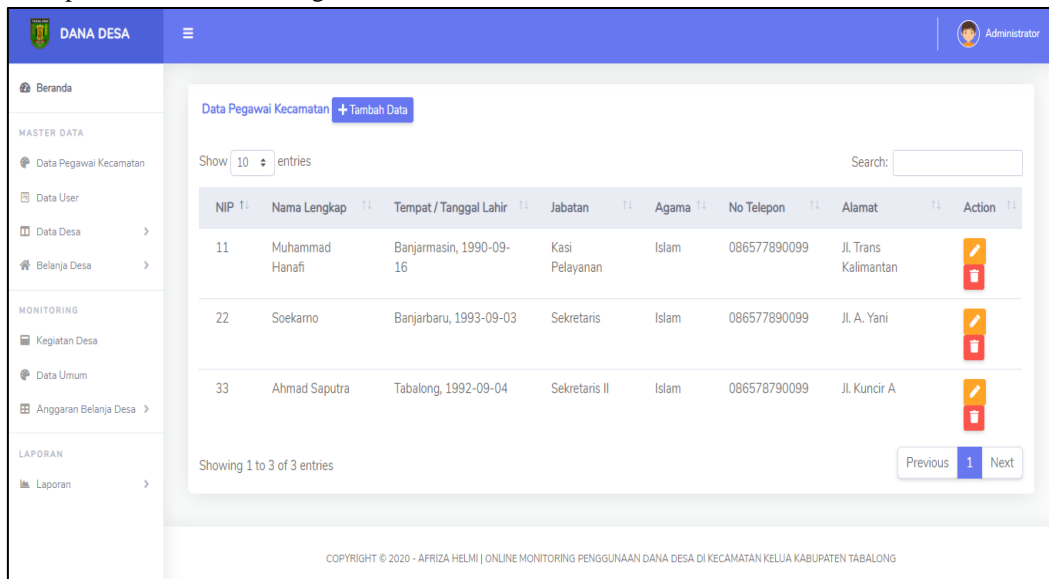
DANA DESA

Administrator

Beranda

MASTER DATA

Data Pegawai Kecamatan

Data User

Data Desa

Belanja Desa

MONITORING

Kegiatan Desa

Data Umum

Anggaran Belanja Desa

LAPORAN

Laporan

Data Pegawai Kecamatan + Tambah Data

Show 10 entries

Search:

| NIP | Nama Lengkap | Tempat / Tanggal Lahir | Jabatan | Agama | No Telepon | Alamat | Action |
|---|---|---|---|---|---|---|---|
| 11 | Muhammad Hanafi | Banjarmasin, 1990-09-16 | Kasi Pelayanan | Islam | 086577890099 | Jl. Trans Kalimantan | |
| 22 | Soekarno | Banjarbaru, 1993-09-03 | Sekretaris | Islam | 086577890099 | Jl. A. Yani | |
| 33 | Ahmad Saputra | Tabalong, 1992-09-04 | Sekretaris II | Islam | 086578790099 | Jl. Kuncir A | |

Showing 1 to 3 of 3 entries

Previous 1 Next

COPYRIGHT © 2020 - AFRIZA HELMI | ONLINE MONITORING PENGGUNAAN DANA DESA DI KECAMATAN KELUA KABUPATEN TABALONG